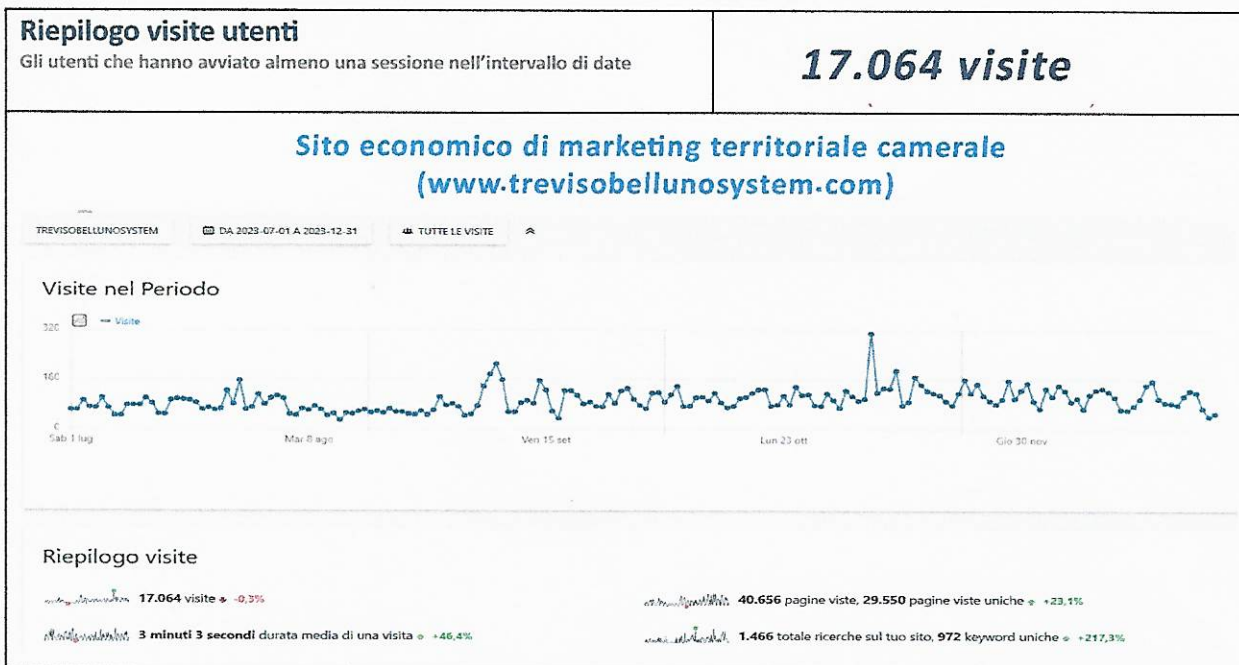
Riepilogo visite utenti
Gli utenti che hanno avviato almeno una sessione nell'intervallo di date

17.064 visite

Sito economico di marketing territoriale camerale
(www.trevisobellunosystem.com)

TREVISOBELLUNOSYSTEM | DA 2023-07-01 A 2023-12-31 | TUTTE LE VISITE

Visite nel Periodo

320 — Visite
160
0
Sab 1 lug | Mar 8 ago | Ven 15 set | Lun 23 ott | Gio 30 nov

Riepilogo visite

17.064 visite -0,3%

3 minuti 3 secondi durata media di una visita +46,4%

40.656 pagine viste, 29.550 pagine viste uniche +23,1%

1.466 totale ricerche sul tuo sito, 972 keyword uniche +217,3%